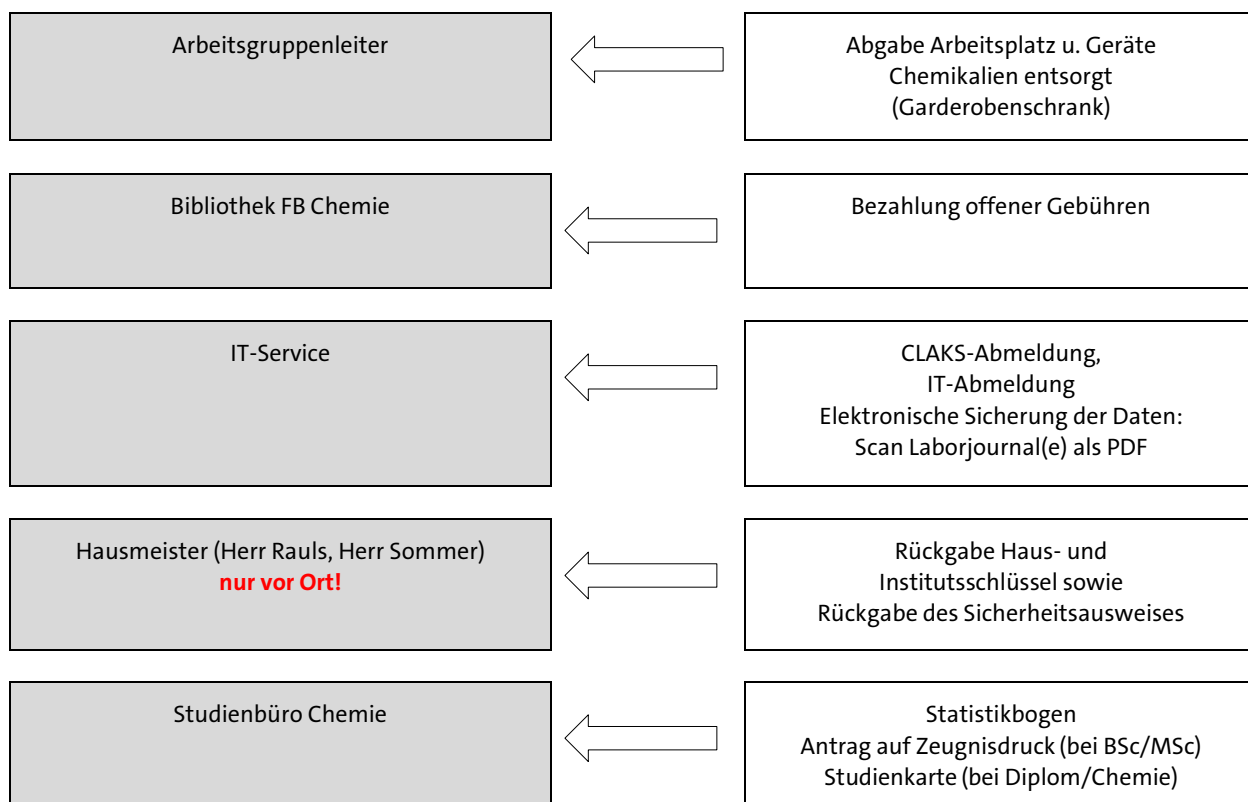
Arbeitsgruppenleiter

Abgabe Arbeitsplatz u. Geräte
Chemikalien entsorgt
(Garderobenschrank)

Bibliothek FB Chemie

Bezahlung offener Gebühren

IT-Service

CLAKS-Abmeldung,
IT-Abmeldung
Elektronische Sicherung der Daten:
Scan Laborjournal(e) als PDF

Hausmeister (Herr Rauls, Herr Sommer)
nur vor Ort!

Rückgabe Haus- und
Institutsschlüssel sowie
Rückgabe des Sicherheitsausweises

Studienbüro Chemie

Statistikbogen
Antrag auf Zeugnisdruck (bei BSc/MSc)
Studienkarte (bei Diplom/Chemie)